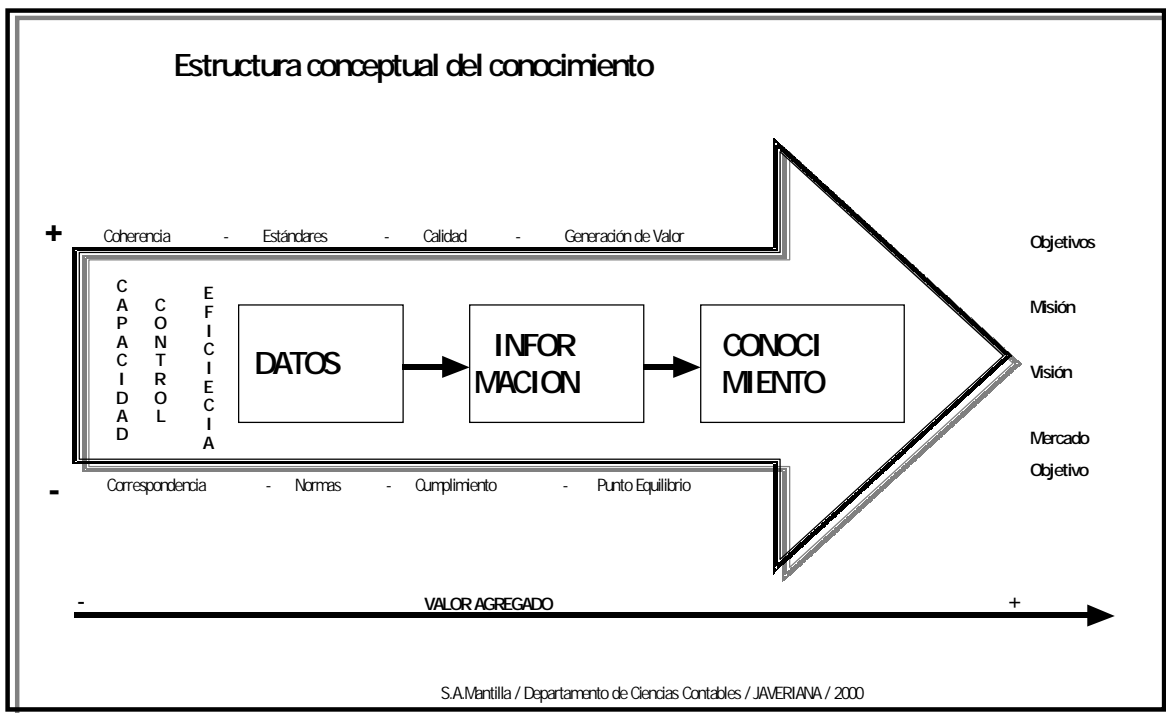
Estructura conceptual del conocimiento

+ Coherencia - Estándares - Calidad - Generación de Valor

CAPACIDAD

CONTROL

EFICIECIA

DATOS

INFORMACION

CONOCIMIENTO

Objetivos

Misión

Visión

Mercado Objetivo

- Correspondencia - Normas - Cumplimiento - Punto Equilibrio

- VALOR AGREGADO +

S.A.Mantilla / Departamento de Ciencias Contables / JAVERIANA / 2000